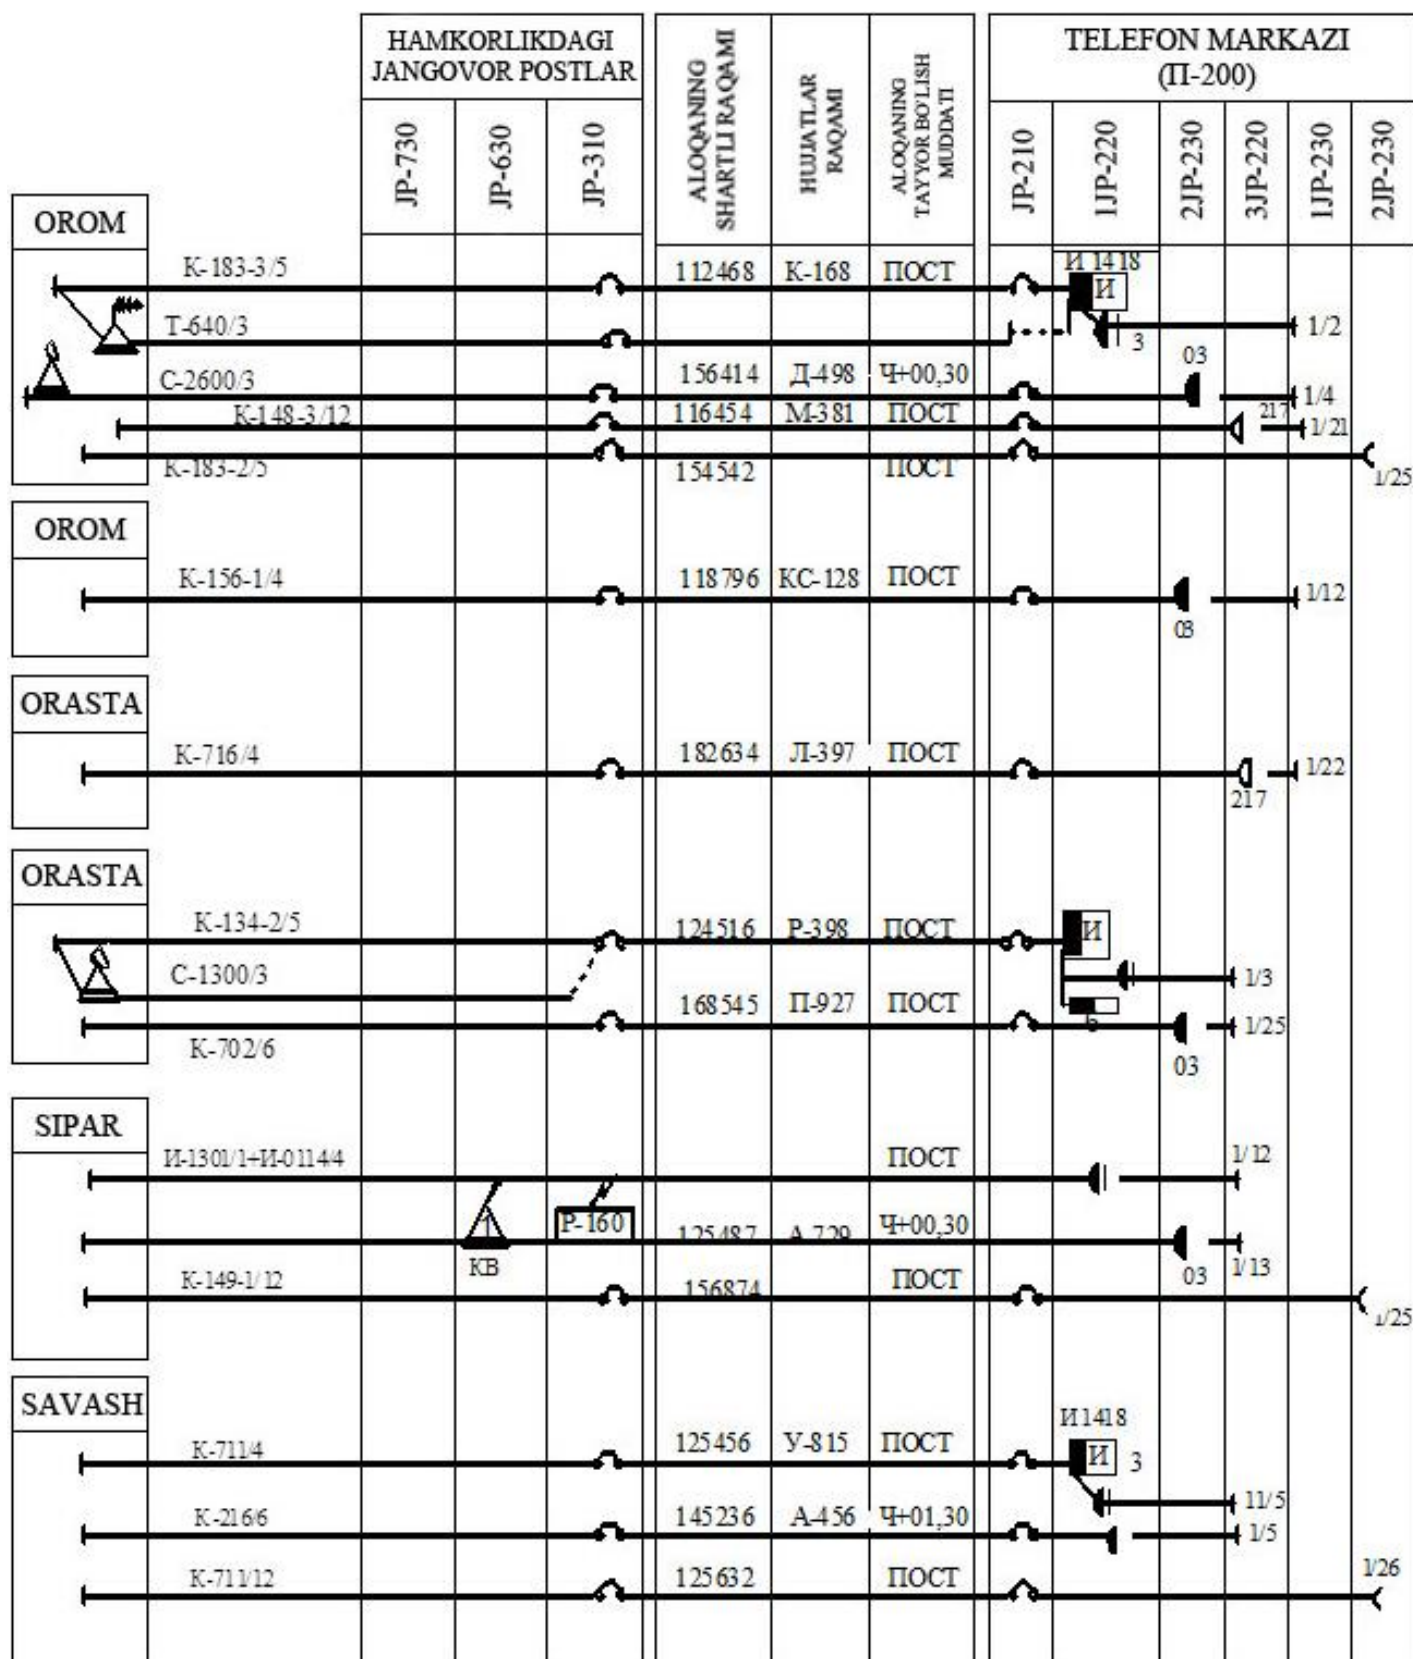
HAMKORLIKDAGI JANGOVOR POSTLAR

JP-730

JP-630

JP-310

ALOQANING SHARTLI RAQAMI

HUJJATLAR RAQAMI

ALOQANING TAYYOR BO'LISH MUDDATI

TELEFON MARKAZI (П-200)

JP-210

1JP-220

2JP-230

3JP-220

1JP-230

2JP-230

OROM

К-183-3/5 112468 К-168 ПОСТ И 1418 И

Т-640/3 3 1/2

03

С-2600/3 156414 Д-498 Ч+00,30 1/4

К-148-3/12 116454 М-381 ПОСТ 217 1/21

К-183-2/5 154542 ПОСТ 1/25

OROM

К-156-1/4 118796 КС-128 ПОСТ 1/12

03

ORASTA

К-716/4 182634 Л-397 ПОСТ 1/22

217

ORASTA

К-134-2/5 124516 Р-398 ПОСТ И

С-1300/3 1/3

168545 П-927 ПОСТ

К-702/6 1/25

03

SIPAR

И-1301/1+И-0114/4 ПОСТ 1/12

Р-160 125487 А-729 Ч+00,30

КВ 03 1/13

К-149-1/12 156874 ПОСТ 1/25

SAVASH

И1418

К-711/4 125456 У-815 ПОСТ И 3

11/5

К-216/6 145236 А-456 Ч+01,30 1/5

К-711/12 125632 ПОСТ 1/26